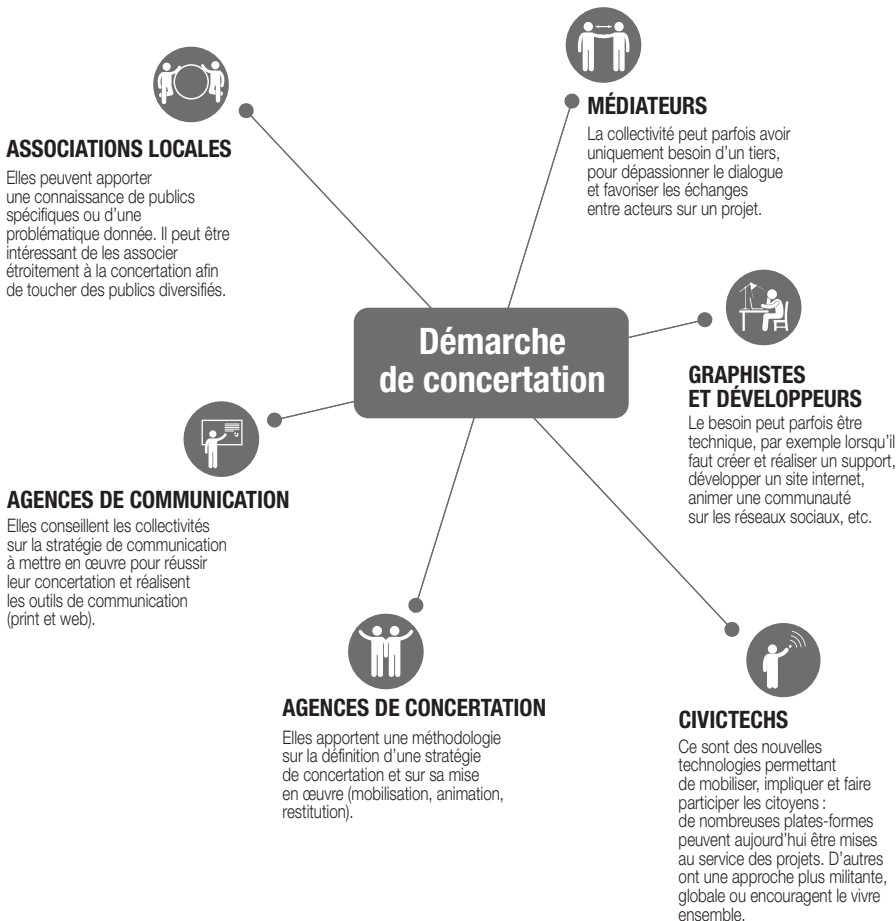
Démarche de concertation

ASSOCIATIONS LOCALES

Elles peuvent apporter une connaissance de publics spécifiques ou d'une problématique donnée. Il peut être intéressant de les associer étroitement à la concertation afin de toucher des publics diversifiés.

MÉDIATEURS

La collectivité peut parfois avoir uniquement besoin d'un tiers, pour dépassionner le dialogue et favoriser les échanges entre acteurs sur un projet.

GRAPHISTES ET DÉVELOPPEURS

Le besoin peut parfois être technique, par exemple lorsqu'il faut créer et réaliser un support, développer un site internet, animer une communauté sur les réseaux sociaux, etc.

AGENCES DE COMMUNICATION

Elles conseillent les collectivités sur la stratégie de communication à mettre en œuvre pour réussir leur concertation et réalisent les outils de communication (print et web).

AGENCES DE CONCERTATION

Elles apportent une méthodologie sur la définition d'une stratégie de concertation et sur sa mise en œuvre (mobilisation, animation, restitution).

CIVICTECHS

Ce sont des nouvelles technologies permettant de mobiliser, impliquer et faire participer les citoyens : de nombreuses plates-formes peuvent aujourd'hui être mises au service des projets. D'autres ont une approche plus militante, globale ou encouragent le vivre ensemble.